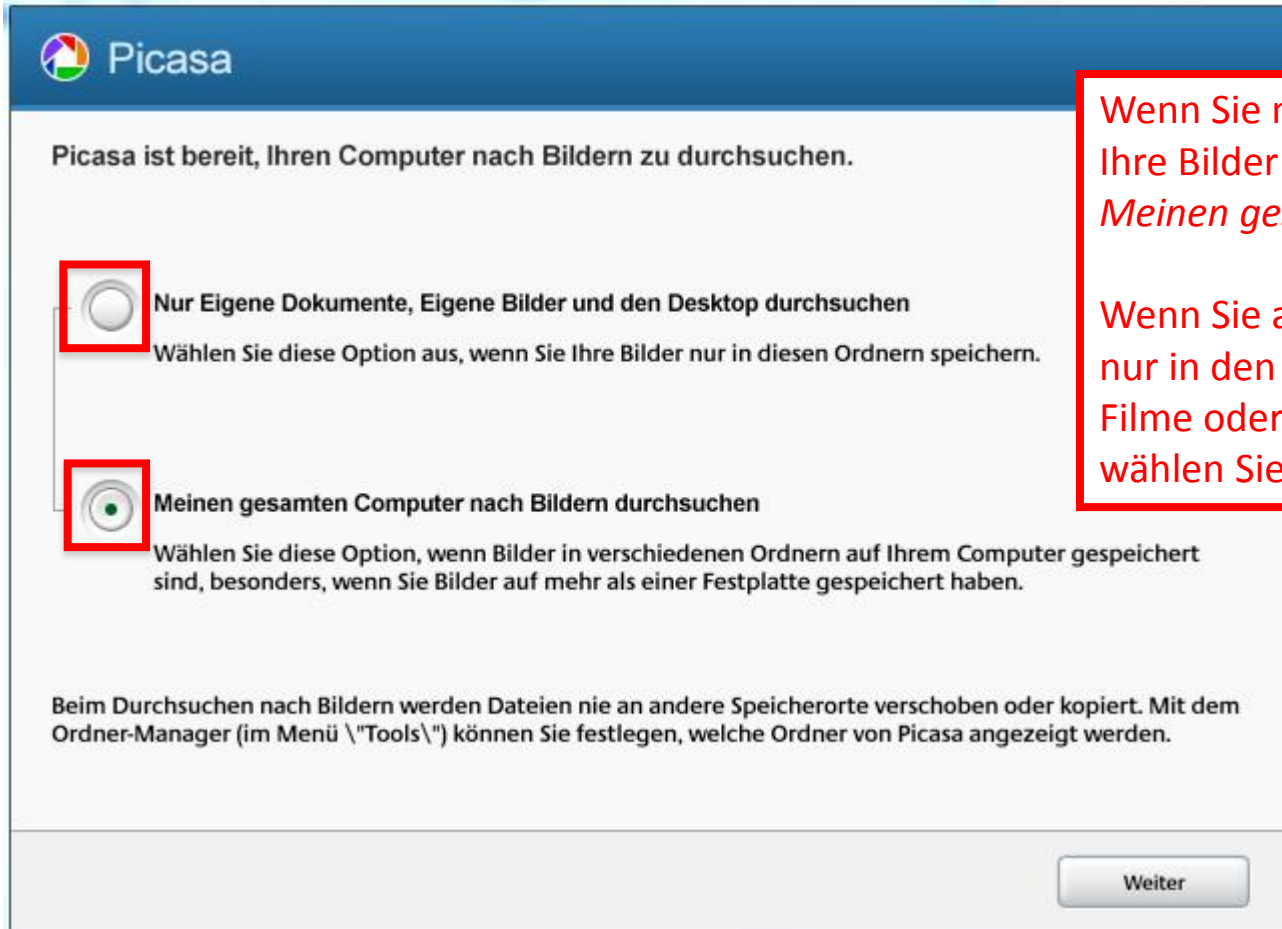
Picasa

Wenn Sie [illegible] Ihre Bilder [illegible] *Meinen ge*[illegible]

Wenn Sie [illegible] nur in den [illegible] Filme oder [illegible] wählen Sie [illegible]

Picasa ist bereit, Ihren Computer nach Bildern zu durchsuchen.

Nur Eigene Dokumente, Eigene Bilder und den Desktop durchsuchen

Wählen Sie diese Option aus, wenn Sie Ihre Bilder nur in diesen Ordnern speichern.

Meinen gesamten Computer nach Bildern durchsuchen

Wählen Sie diese Option, wenn Bilder in verschiedenen Ordnern auf Ihrem Computer gespeichert sind, besonders, wenn Sie Bilder auf mehr als einer Festplatte gespeichert haben.

Beim Durchsuchen nach Bildern werden Dateien nie an andere Speicherorte verschoben oder kopiert. Mit dem Ordner-Manager (im Menü \"Tools\") können Sie festlegen, welche Ordner von Picasa angezeigt werden.

Weiter